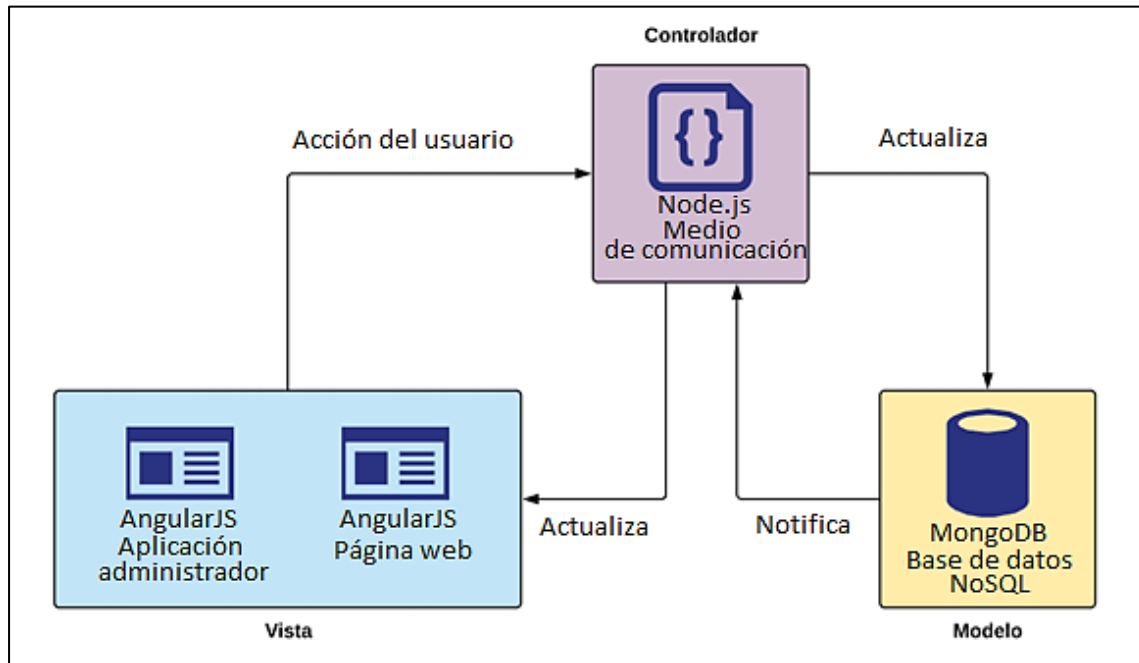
Controlador

Acción del usuario

{}

Node.js
Medio
de comunicación

Actualiza

AngularJS
Aplicación
administrador

AngularJS
Página web

Actualiza

Notifica

MongoDB
Base de datos
NoSQL

Vista

Modelo